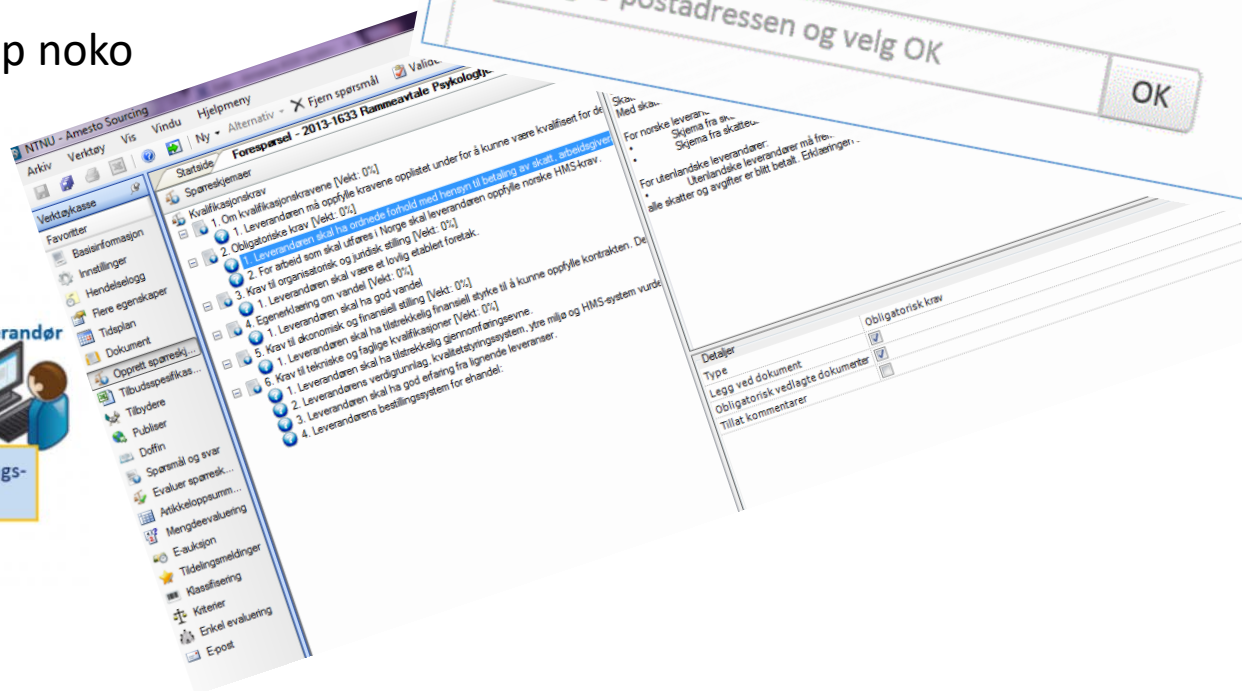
p noko

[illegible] postadressen og velg OK

OK

NTNU - Amesto Sourcing

Arkiv Verktøy Vis Vindu Hjelpmeny

Ny Alternativ X Fjern spørsmål Valid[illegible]

Startside Forespørsel - 2013-1633 Rammeavtale Psykolog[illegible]

Verktøykasse

Favoritter

Basisinformasjon

Innstillinger

Hendelselogg

Flere egenskaper

Tidsplan

Dokument

Opprett spørresk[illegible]

Tilbudsspesifikas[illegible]

Tilbydere

Publiser

Doffin

Spørsmål og svar

Evaluer spørresk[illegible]

Artikkeloppsumm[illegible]

Mengdeevaluering

E-auksjon

Tildelingsmeldinger

Klassifisering

Kriterier

Enkel evaluering

E-post

Spørreskjemaer

Kvalifikasjonskrav

1. Om kvalifikasjonskravene [Vekt: 0%]

1. Leverandøren må oppfylle kravene opplistet under for å kunne være kvalifisert for de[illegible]

2. Obligatoriske krav [Vekt: 0%]

1. Leverandøren skal ha ordnede forhold med hensyn til betaling av skatt, arbeidsgiver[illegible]

2. For arbeid som skal utføres i Norge skal leverandøren oppfylle norske HMS-krav.

3. Krav til organisatorisk og juridisk stilling [Vekt: 0%]

1. Leverandøren skal være et lovlig etablert foretak.

4. Egenerklæring om vandel [Vekt: 0%]

1. Leverandøren skal ha god vandel

5. Krav til økonomisk og finansiell stilling [Vekt: 0%]

1. Leverandøren skal ha tilstrekkelig finansiell styrke til å kunne oppfylle kontrakten. De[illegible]

6. Krav til tekniske og faglige kvalifikasjoner [Vekt: 0%]

1. Leverandøren skal ha tilstrekkelig gjennomføringsevne.

2. Leverandørens verdigrunnlag, kvalitetstyringssystem, ytre miljø og HMS-system vurde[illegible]

3. Leverandøren skal ha god erfaring fra lignende leveranser.

4. Leverandørens bestillingssystem for ehandel.

Skatt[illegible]
Med ska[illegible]

For norske leverand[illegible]
Skjema fra sk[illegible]
Skjema fra skatteo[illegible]

For utenlandske leverandører:
Utenlandske leverandører må fre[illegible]
alle skatter og avgifter er blitt betalt. Erklæringen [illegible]

Detaljer

Type Obligatorisk krav

Legg ved dokument

Obligatorisk vedlagte dokumenter

Tillat kommentarer

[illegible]randør

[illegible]gs-